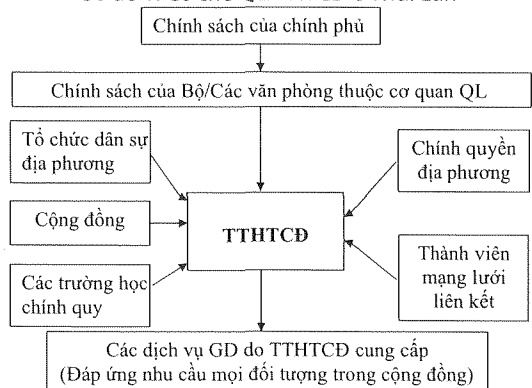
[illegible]

Chính sách của chính phủ

Chính sách của Bộ/Các văn phòng thuộc cơ quan QL

Tổ chức dân sự địa phương

Chính quyền địa phương

Cộng đồng

TTHTCĐ

Thành viên mạng lưới liên kết

Các trường học chính quy

Các dịch vụ GD do TTHTCĐ cung cấp
(Đáp ứng nhu cầu mọi đối tượng trong cộng đồng)